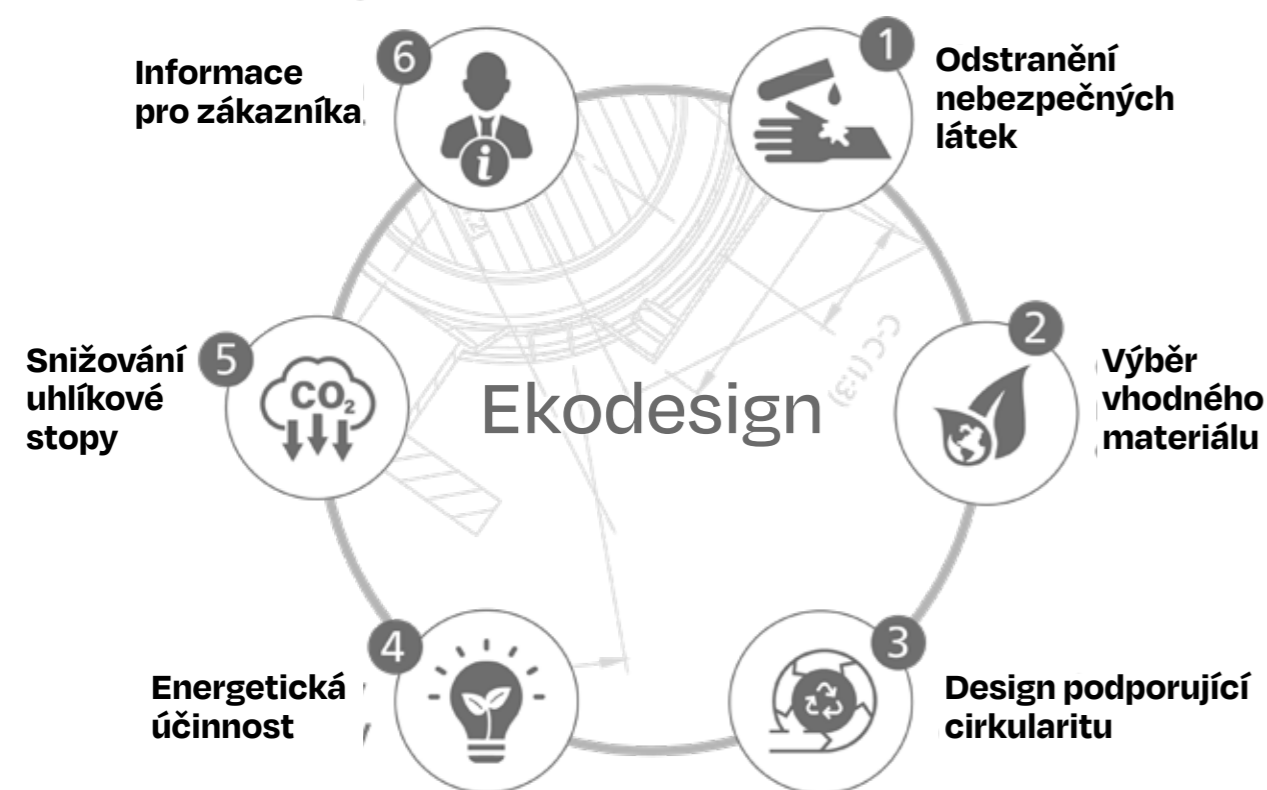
Ekodesign

1
Odstranění nebezpečných látek

2
Výběr vhodného materiálu

3
Design podporující cirkularitu

4
Energetická účinnost

5
Snižování uhlíkové stopy

$CO_2$

6
Informace pro zákazníka

C-C (1:3)